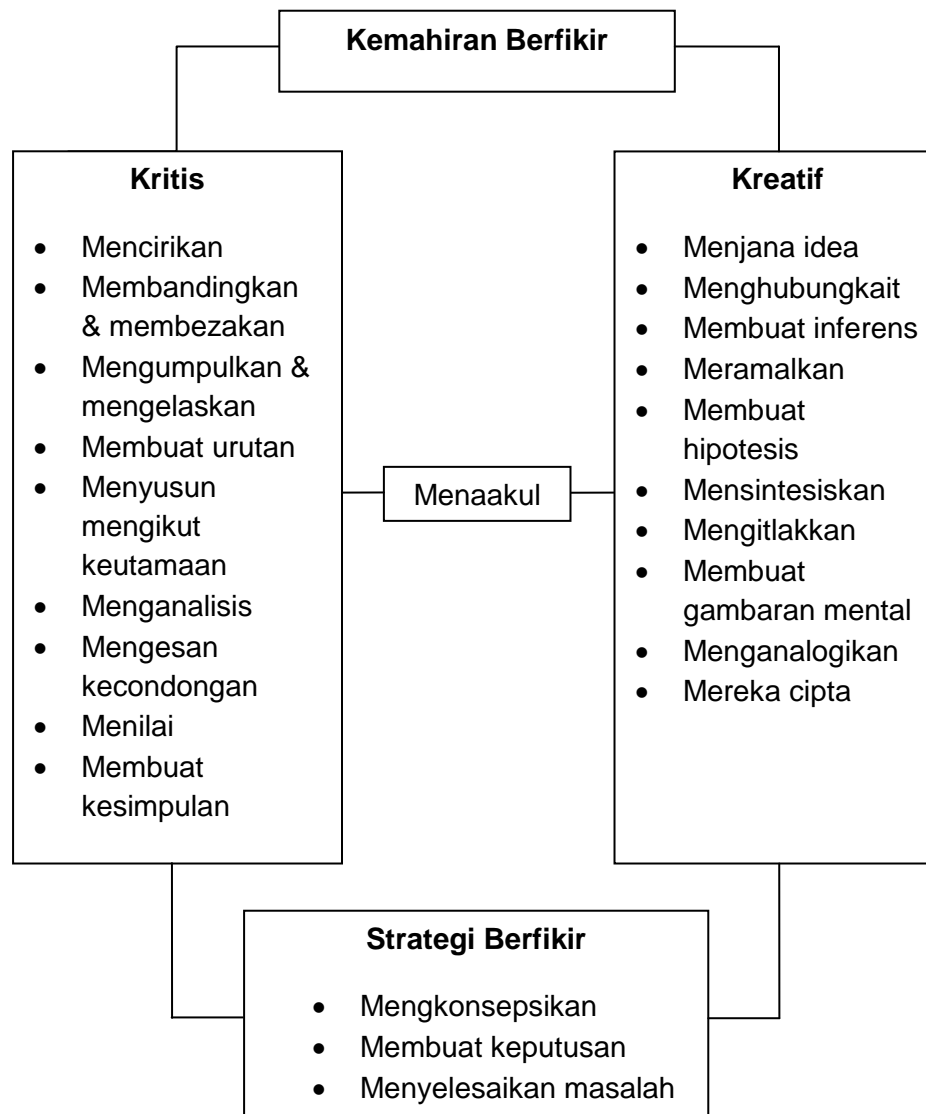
Kemahiran Berfikir

Kritis

- Mencirikan
- Membandingkan & membezakan
- Mengumpulkan & mengelaskan
- Membuat urutan
- Menyusun mengikut keutamaan
- Menganalisis
- Mengesan kecondongan
- Menilai
- Membuat kesimpulan

Menaakul

Kreatif

- Menjana idea
- Menghubungkait
- Membuat inferens
- Meramalkan
- Membuat hipotesis
- Mensintesiskan
- Mengitlakkan
- Membuat gambaran mental
- Menganalogikan
- Mereka cipta

Strategi Berfikir

- Mengkonsepsikan
- Membuat keputusan
- Menyelesaikan masalah